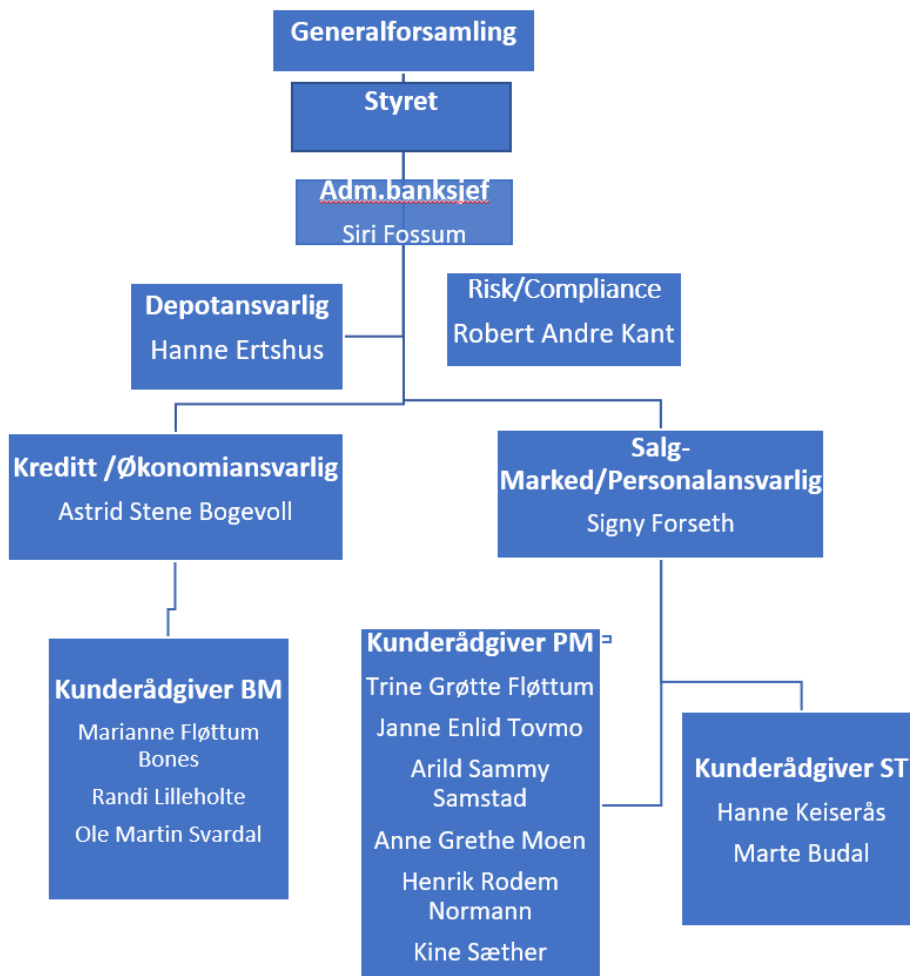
Generalforsamling

Styret

Adm.banksjef
Siri Fossum

Depotansvarlig
Hanne Ertshus

Risk/Compliance
Robert Andre Kant

Kreditt /Økonomiansvarlig
Astrid Stene Bogevoll

Salg-Marked/Personalansvarlig
Signy Forseth

Kunderådgiver BM
Marianne Fløttum Bones
Randi Lilleholte
Ole Martin Svardal

Kunderådgiver PM
Trine Grøtte Fløttum
Janne Enlid Tovmo
Arild Sammy Samstad
Anne Grethe Moen
Henrik Rodem Normann
Kine Sæther

Kunderådgiver ST
Hanne Keiserås
Marte Budal